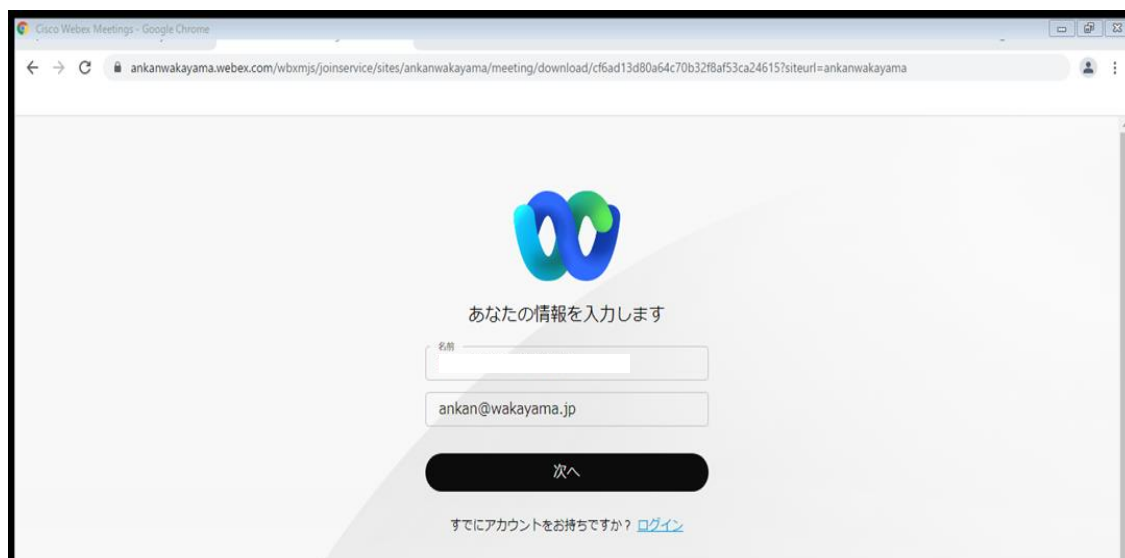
Cisco Webex Meetings - Google Chrome

ankanwakayama.webex.com/wbxmjs/joinservice/sites/ankanwakayama/meeting/download/cf6ad13d80a64c70b32f8af53ca24615?siteurl=ankanwakayama

あなたの情報を入力します

名前

ankan@wakayama.jp

次へ

すでにアカウントをお持ちですか？ ログイン